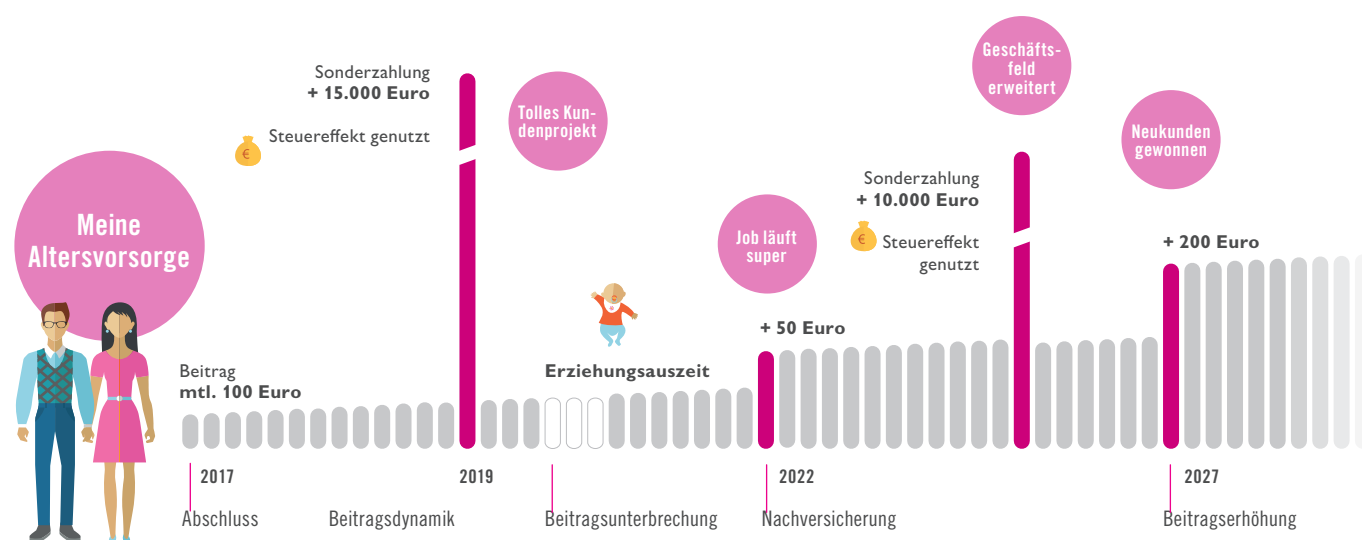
Meine Altersvorsorge

Beitrag
mtl. 100 Euro

Sonderzahlung
+ 15.000 Euro

€ Steuereffekt genutzt

Tolles Kundenprojekt

Erziehungsauszeit

Job läuft super

+ 50 Euro

Sonderzahlung
+ 10.000 Euro

€ Steuereffekt genutzt

Geschäftsfeld erweitert

Neukunden gewonnen

+ 200 Euro

2017
Abschluss

Beitragsdynamik

2019

Beitragsunterbrechung

2022
Nachversicherung

2027
Beitragserhöhung